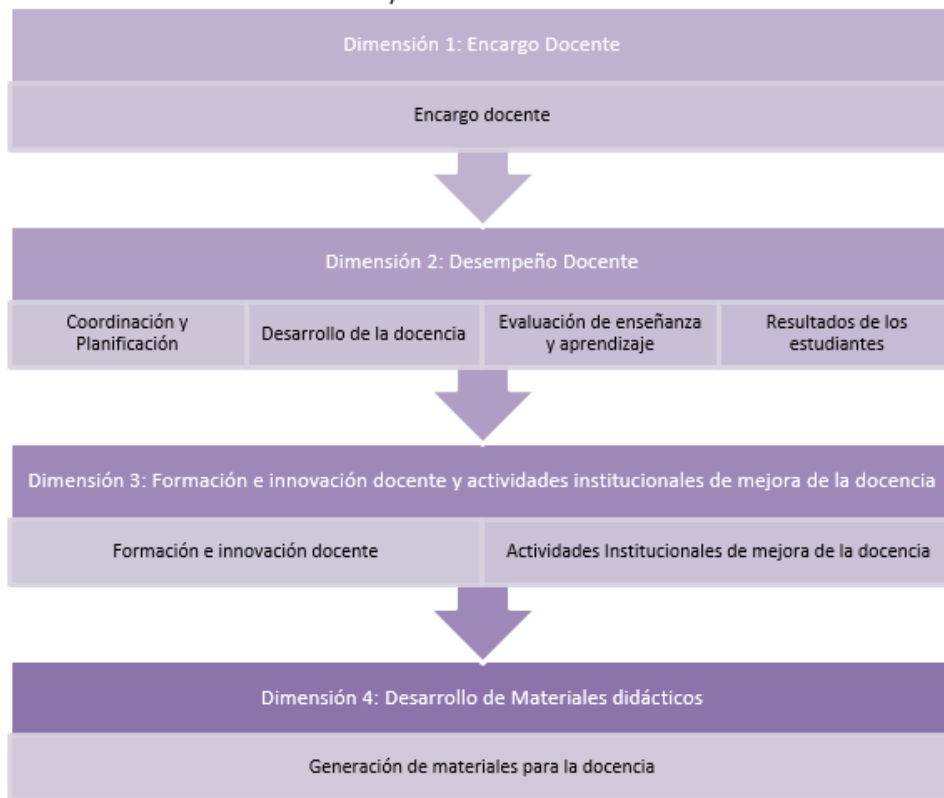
Dimensión 1: Encargo Docente

Encargo docente

Dimensión 2: Desempeño Docente

Coordinación y Planificación

Desarrollo de la docencia

Evaluación de enseñanza y aprendizaje

Resultados de los estudiantes

Dimensión 3: Formación e innovación docente y actividades institucionales de mejora de la docencia

Formación e innovación docente

Actividades Institucionales de mejora de la docencia

Dimensión 4: Desarrollo de Materiales didácticos

Generación de materiales para la docencia